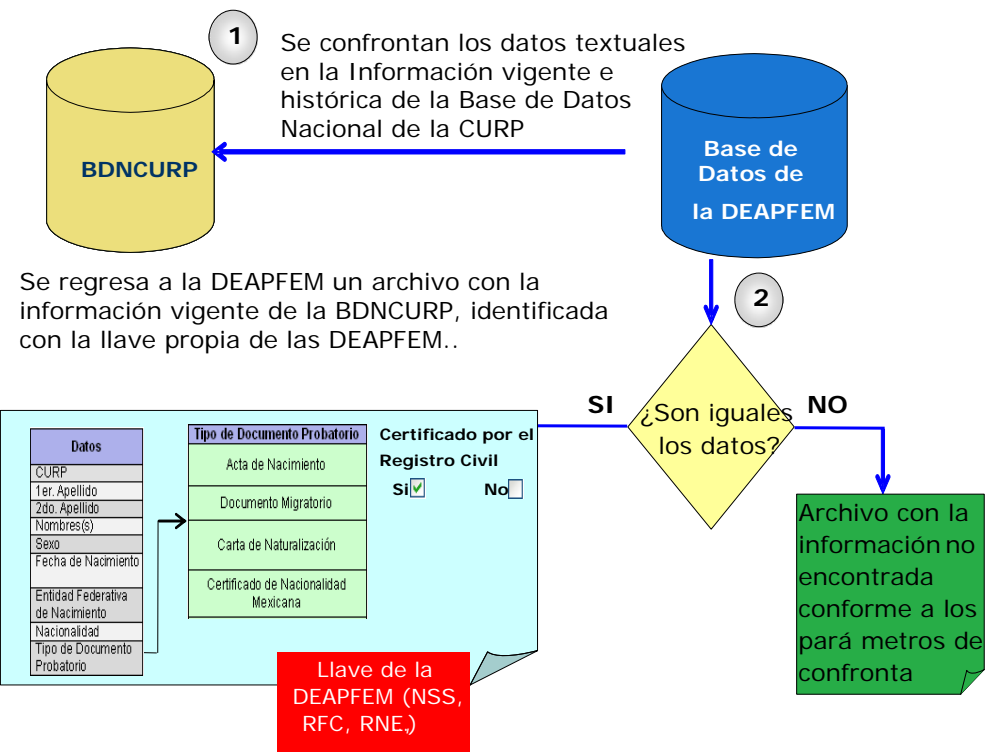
1

Se confrontan los datos textuales en la Información vigente e histórica de la Base de Datos Nacional de la CURP

BDNCURP

Base de Datos de la DEAPFEM

Se regresa a la DEAPFEM un archivo con la información vigente de la BDNCURP, identificada con la llave propia de las DEAPFEM..

2

SI

¿Son iguales los datos?

NO

| Datos |
|---|
| CURP |
| 1er. Apellido |
| 2do. Apellido |
| Nombres(s) |
| Sexo |
| Fecha de Nacimiento |
| Entidad Federativa de Nacimiento |
| Nacionalidad |
| Tipo de Documento Probatorio |

| Tipo de Documento Probatorio |
|---|
| Acta de Nacimiento |
| Documento Migratorio |
| Carta de Naturalización |
| Certificado de Nacionalidad Mexicana |

Certificado por el Registro Civil

Si ☑ No ☐

Llave de la DEAPFEM (NSS, RFC, RNE,)

Archivo con la información no encontrada conforme a los pará metros de confronta